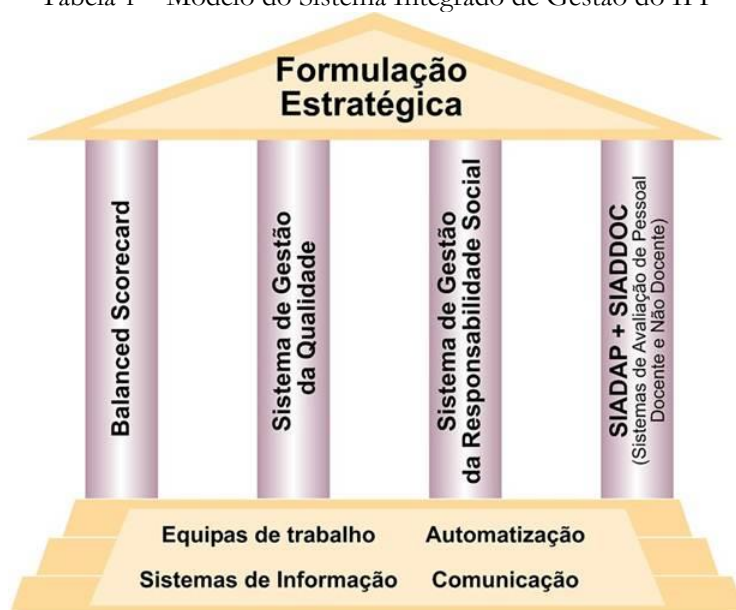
Tabela 1 – Modelo do Sistema Integrado de Gestão do IPT

Formulação Estratégica

Balanced Scorecard

Sistema de Gestão da Qualidade

Sistema de Gestão da Responsabilidade Social

SIADAP + SIADDOC (Sistemas de Avaliação de Pessoal Docente e Não Docente)

Equipas de trabalho Automatização

Sistemas de Informação Comunicação